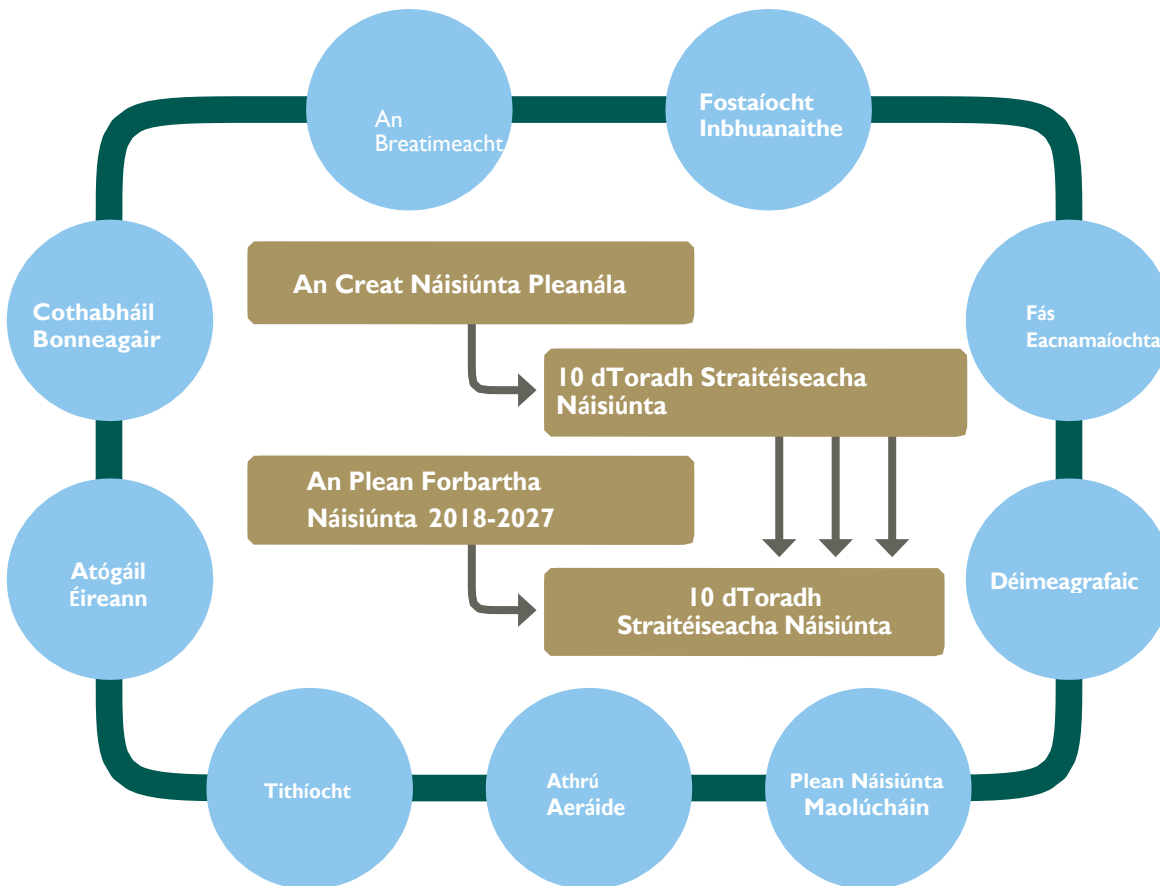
An Breatimeacht

Fostaíocht Inbhuanaithe

Cothabháil Bonneagair

An Creat Náisiúnta Pleanála

Fás Eacnamaíochta

10 dToradh Straitéiseacha Náisiúnta

An Plean Forbartha Náisiúnta 2018-2027

Atógáil Éireann

Déimeagrafaic

10 dToradh Straitéiseacha Náisiúnta

Tithíocht

Athrú Aeráide

Plean Náisiúnta Maolúcháin